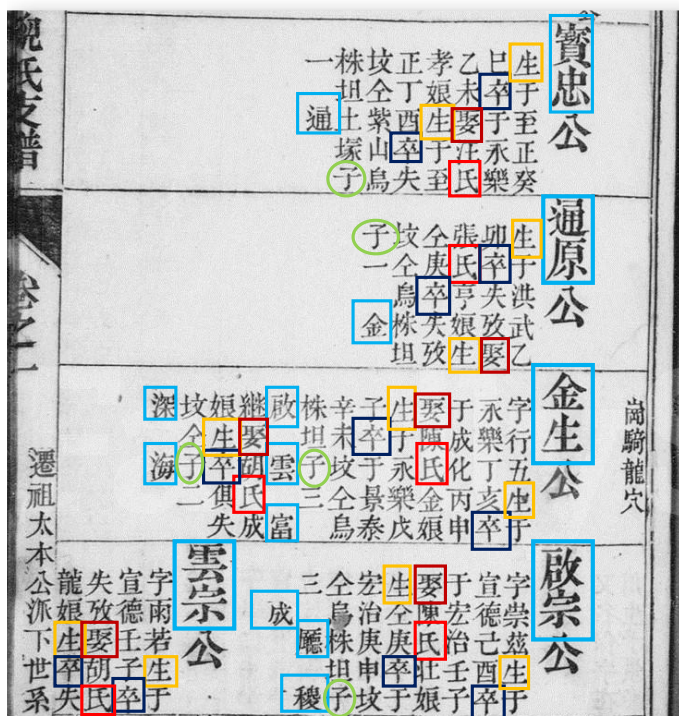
魏氏支譜

卷之二

寶忠公

生于至正癸巳卒于永樂乙未娶氏王孝娘生于至正丁酉卒于洪武乙亥合葬全山一株坟土名鳥石塚

子通

通原公

生于洪武丁卯卒于宣德丙午娶氏陳亥娘生于洪武己酉卒于正統丙寅合葬全山一株坟土名鳥石塚

子金

金生公

字行五生于永樂丁亥卒于成化丙申娶氏張氏生于景泰辛未卒于弘治甲子合葬全山坟

子雲 富 成

岡騎龍穴

雲宗公

字雨若生于宣德壬子卒于弘治甲子娶氏

子深 海

啟宗公

字崇茲生于宣德己酉卒于弘治壬子娶氏陳氏生于宣德庚申卒于成化丁亥合葬全山一株坟

子稷 驄

遷祖太本公派下世系